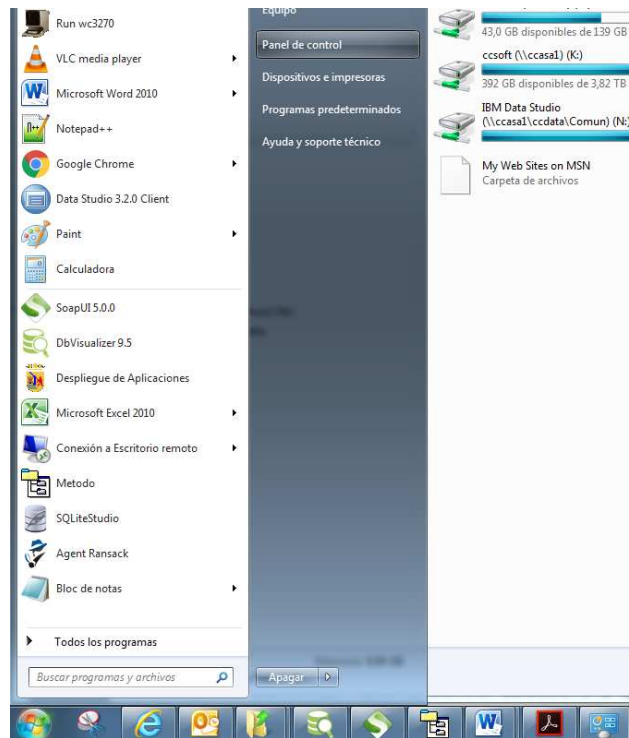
Run wc3270
VLC media player
Microsoft Word 2010
Notepad++
Google Chrome
Data Studio 3.2.0 Client
Paint
Calculadora
SoapUI 5.0.0
DbVisualizer 9.5
Despliegue de Aplicaciones
Microsoft Excel 2010
Conexión a Escritorio remoto
Metodo
SQLiteStudio
Agent Ransack
Bloc de notas
Todos los programas
Buscar programas y archivos

Equipo
Panel de control
Dispositivos e impresoras
Programas predeterminados
Ayuda y soporte técnico
Apagar

43,0 GB disponibles de 139 GB
ccsoft (\\ccasa1) (K:)
392 GB disponibles de 3,82 TB
IBM Data Studio
(\\ccasa1\ccdata\Comun) (N:)
My Web Sites on MSN
Carpeta de archivos